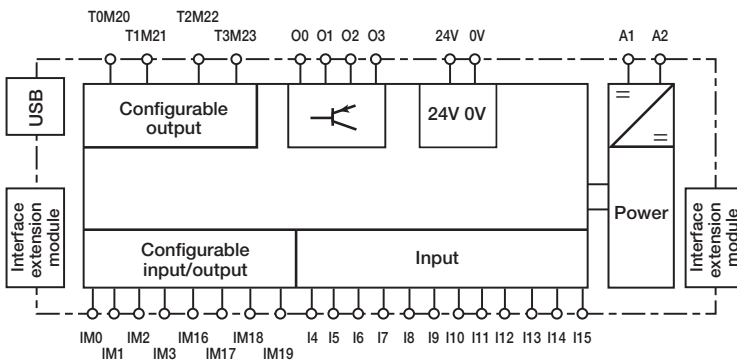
T0M20
T1M21
T2M22
T3M23
O0 O1 O2 O3
24V 0V
A1 A2

USB

Configurable output

24V 0V

=
=

Interface extension module

Power

Interface extension module

Configurable input/output

Input

IM0 IM1 IM2 IM3 IM16 IM17 IM18 IM19 I4 I5 I6 I7 I8 I9 I10 I11 I12 I13 I14 I15